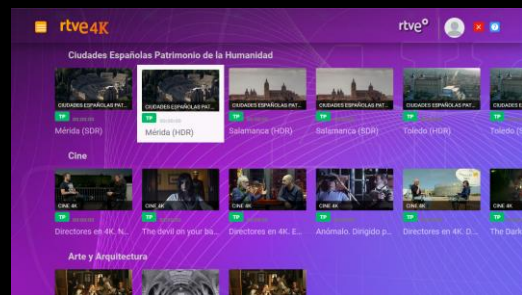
rtve4K

rtve°

Ciudades Españolas Patrimonio de la Humanidad

CIUDADES ESPAÑOLAS PAT...
TP
Mérida (SDR)

CIUDADES ESPAÑOLAS PAT...
TP
Mérida (HDR)

CIUDADES ESPAÑOLAS PAT...
TP
Salamanca (HDR)

CIUDADES ESPAÑOLAS PAT...
TP
Salamanca (SDR)

CIUDADES ESPAÑOLAS PAT...
TP
Toledo (HDR)

CIUDADES ESPAÑOLAS
TP
Toledo (S

Cine

CINE 4K
TP
Directores en 4K. N...

CINE 4K
TP
The devil on your ba...

CINE 4K
TP
Directores en 4K. E...

CINE 4K
TP
Anómalo. Dirigido p...

CINE 4K
TP
Directores en 4K. D...

CINE 4K
TP
The Dark

Arte y Arquitectura